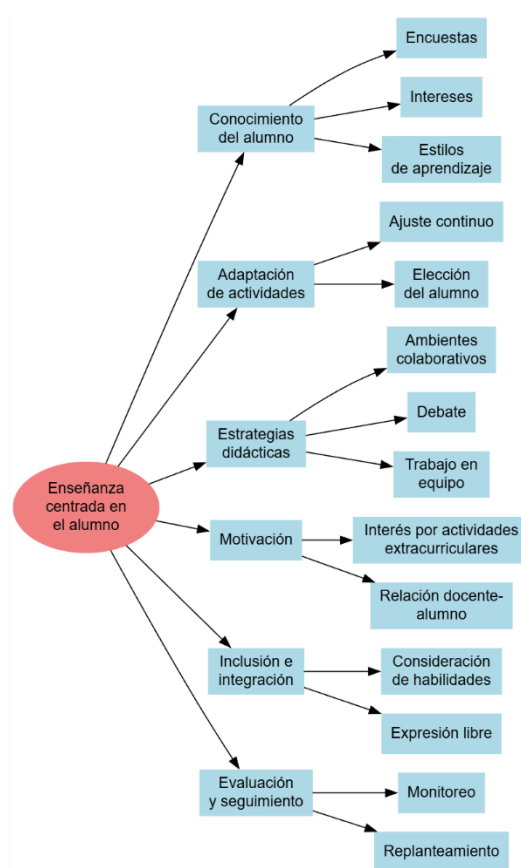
Enseñanza centrada en el alumno

Conocimiento del alumno

Encuestas

Intereses

Estilos de aprendizaje

Adaptación de actividades

Ajuste continuo

Elección del alumno

Estrategias didácticas

Ambientes colaborativos

Debate

Trabajo en equipo

Motivación

Interés por actividades extracurriculares

Relación docente-alumno

Inclusión e integración

Consideración de habilidades

Expresión libre

Evaluación y seguimiento

Monitoreo

Replanteamiento